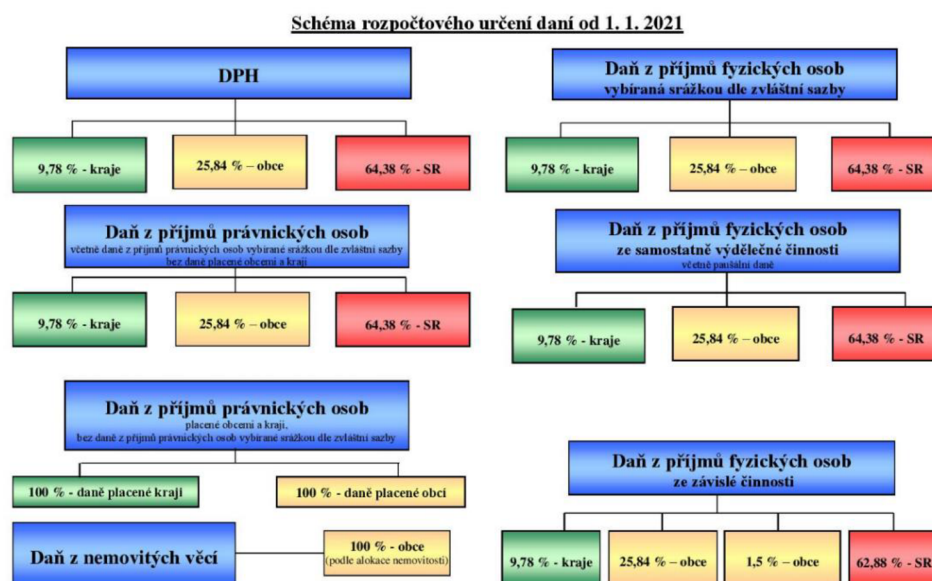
Schéma rozpočtového určení daní od 1. 1. 2021

DPH

9,78 % - kraje

25,84 % – obce

64,38 % - SR

Daň z příjmů fyzických osob
vybíraná srážkou dle zvláštní sazby

9,78 % - kraje

25,84 % – obce

64,38 % - SR

Daň z příjmů právnických osob
včetně daně z příjmů právnických osob vybírané srážkou dle zvláštní sazby
bez daně placené obcemi a kraji

9,78 % - kraje

25,84 % – obce

64,38 % - SR

Daň z příjmů fyzických osob
ze samostatně výdělečné činnosti
včetně paušální daně

9,78 % - kraje

25,84 % – obce

64,38 % - SR

Daň z příjmů právnických osob
placené obcemi a kraji,
bez daně z příjmů právnických osob vybírané srážkou dle zvláštní sazby

100 % - daně placené kraji

100 % - daně placené obci

Daň z příjmů fyzických osob
ze závislé činnosti

Daň z nemovitých věcí

100 % - obce
(podle alokace nemovitostí)

9,78 % - kraje

25,84 % – obce

1,5 % – obce

62,88 % - SR